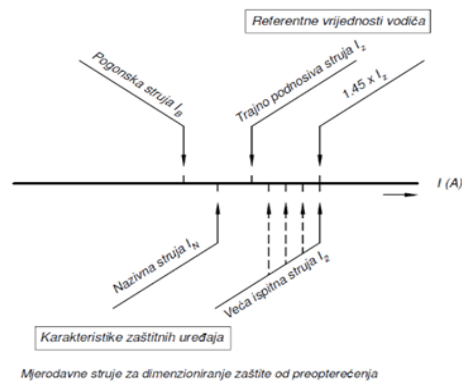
Referentne vrijednosti vodiča

Pogonska struja $I_B$

Trajno podnosiva struja $I_z$

$1.45 \times I_z$

$I$ (A)

Nazivna struja $I_N$

Veća ispitna struja $I_2$

Karakteristike zaštitnih uređaja

Mjerodavne struje za dimenzioniranje zaštite od preopterećenja